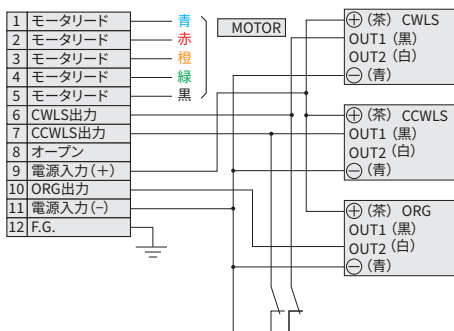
| 1 | モータリード |
|---|---|
| 2 | モータリード |
| 3 | モータリード |
| 4 | モータリード |
| 5 | モータリード |
| 6 | CWLS出力 |
| 7 | CCWLS出力 |
| 8 | オープン |
| 9 | 電源入力(+) |
| 10 | ORG出力 |
| 11 | 電源入力(−) |
| 12 | F.G. |

青
赤
橙
緑
黒

MOTOR

⊕(茶) CWLS
OUT1 (黒)
OUT2 (白)
⊖(青)

⊕(茶) CCWLS
OUT1 (黒)
OUT2 (白)
⊖(青)

⊕(茶) ORG
OUT1 (黒)
OUT2 (白)
⊖(青)